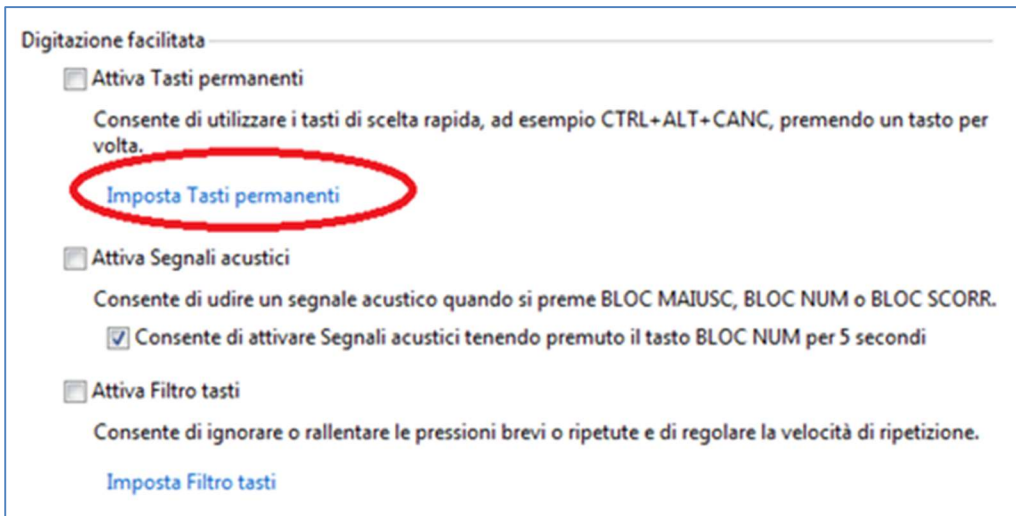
Digitazione facilitata

Attiva Tasti permanenti

Consente di utilizzare i tasti di scelta rapida, ad esempio CTRL+ALT+CANC, premendo un tasto per volta.

Imposta Tasti permanenti

Attiva Segnali acustici

Consente di udire un segnale acustico quando si preme BLOC MAIUSC, BLOC NUM o BLOC SCORR.

Consente di attivare Segnali acustici tenendo premuto il tasto BLOC NUM per 5 secondi

Attiva Filtro tasti

Consente di ignorare o rallentare le pressioni brevi o ripetute e di regolare la velocità di ripetizione.

Imposta Filtro tasti